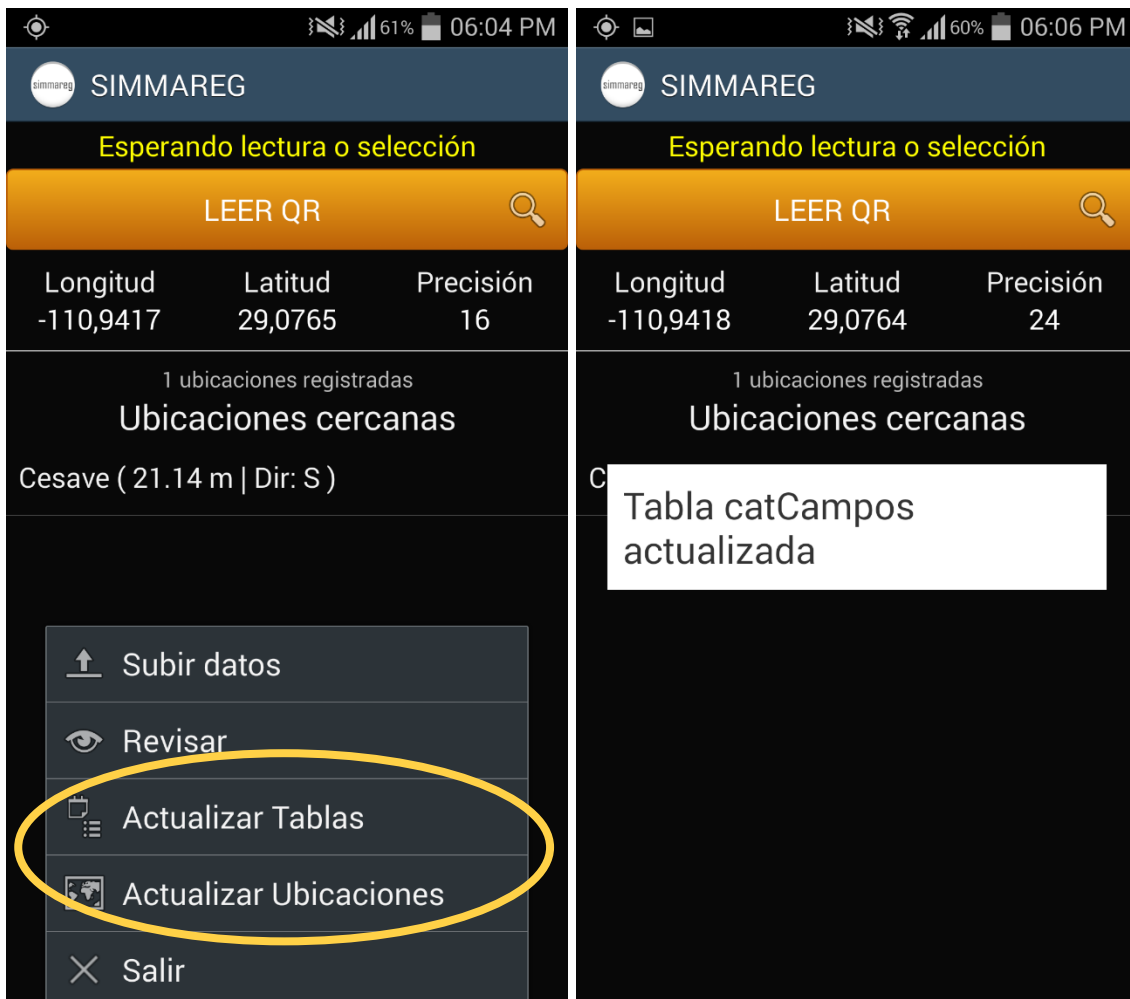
61% 06:04 PM

simmareg SIMMAREG

Esperando lectura o selección

LEER QR

| Longitud | Latitud | Precisión |
|---|---|---|
| -110,9417 | 29,0765 | 16 |

1 ubicaciones registradas

Ubicaciones cercanas

Cesave ( 21.14 m | Dir: S )

Subir datos

Revisar

Actualizar Tablas

Actualizar Ubicaciones

Salir

60% 06:06 PM

simmareg SIMMAREG

Esperando lectura o selección

LEER QR

| Longitud | Latitud | Precisión |
|---|---|---|
| -110,9418 | 29,0764 | 24 |

1 ubicaciones registradas

Ubicaciones cercanas

C

Tabla catCampos actualizada